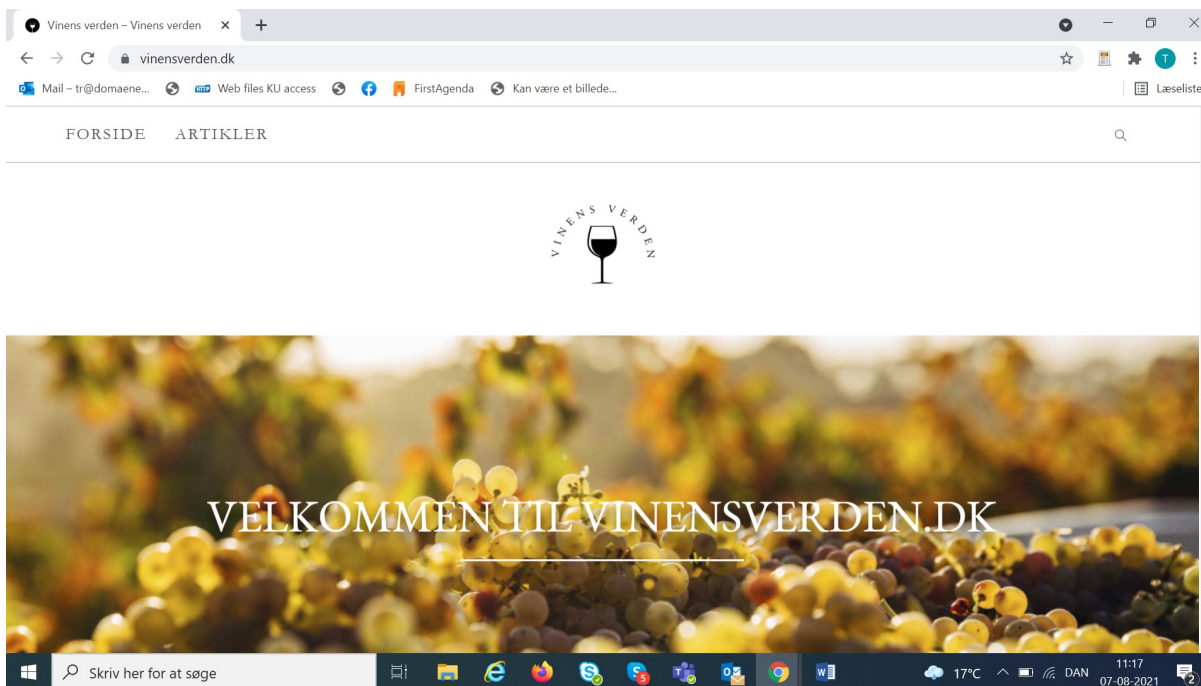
Vinens verden – Vinens verden ×

vinensverden.dk

Mail – tr@domaene... Web files KU access FirstAgenda Kan være et billede...

Læseliste

FORSIDE ARTIKLER

VINENS VERDEN

VELKOMMEN TIL VINENSVERDEN.DK

Skriv her for at søge

17°C DAN 11:17 07-08-2021